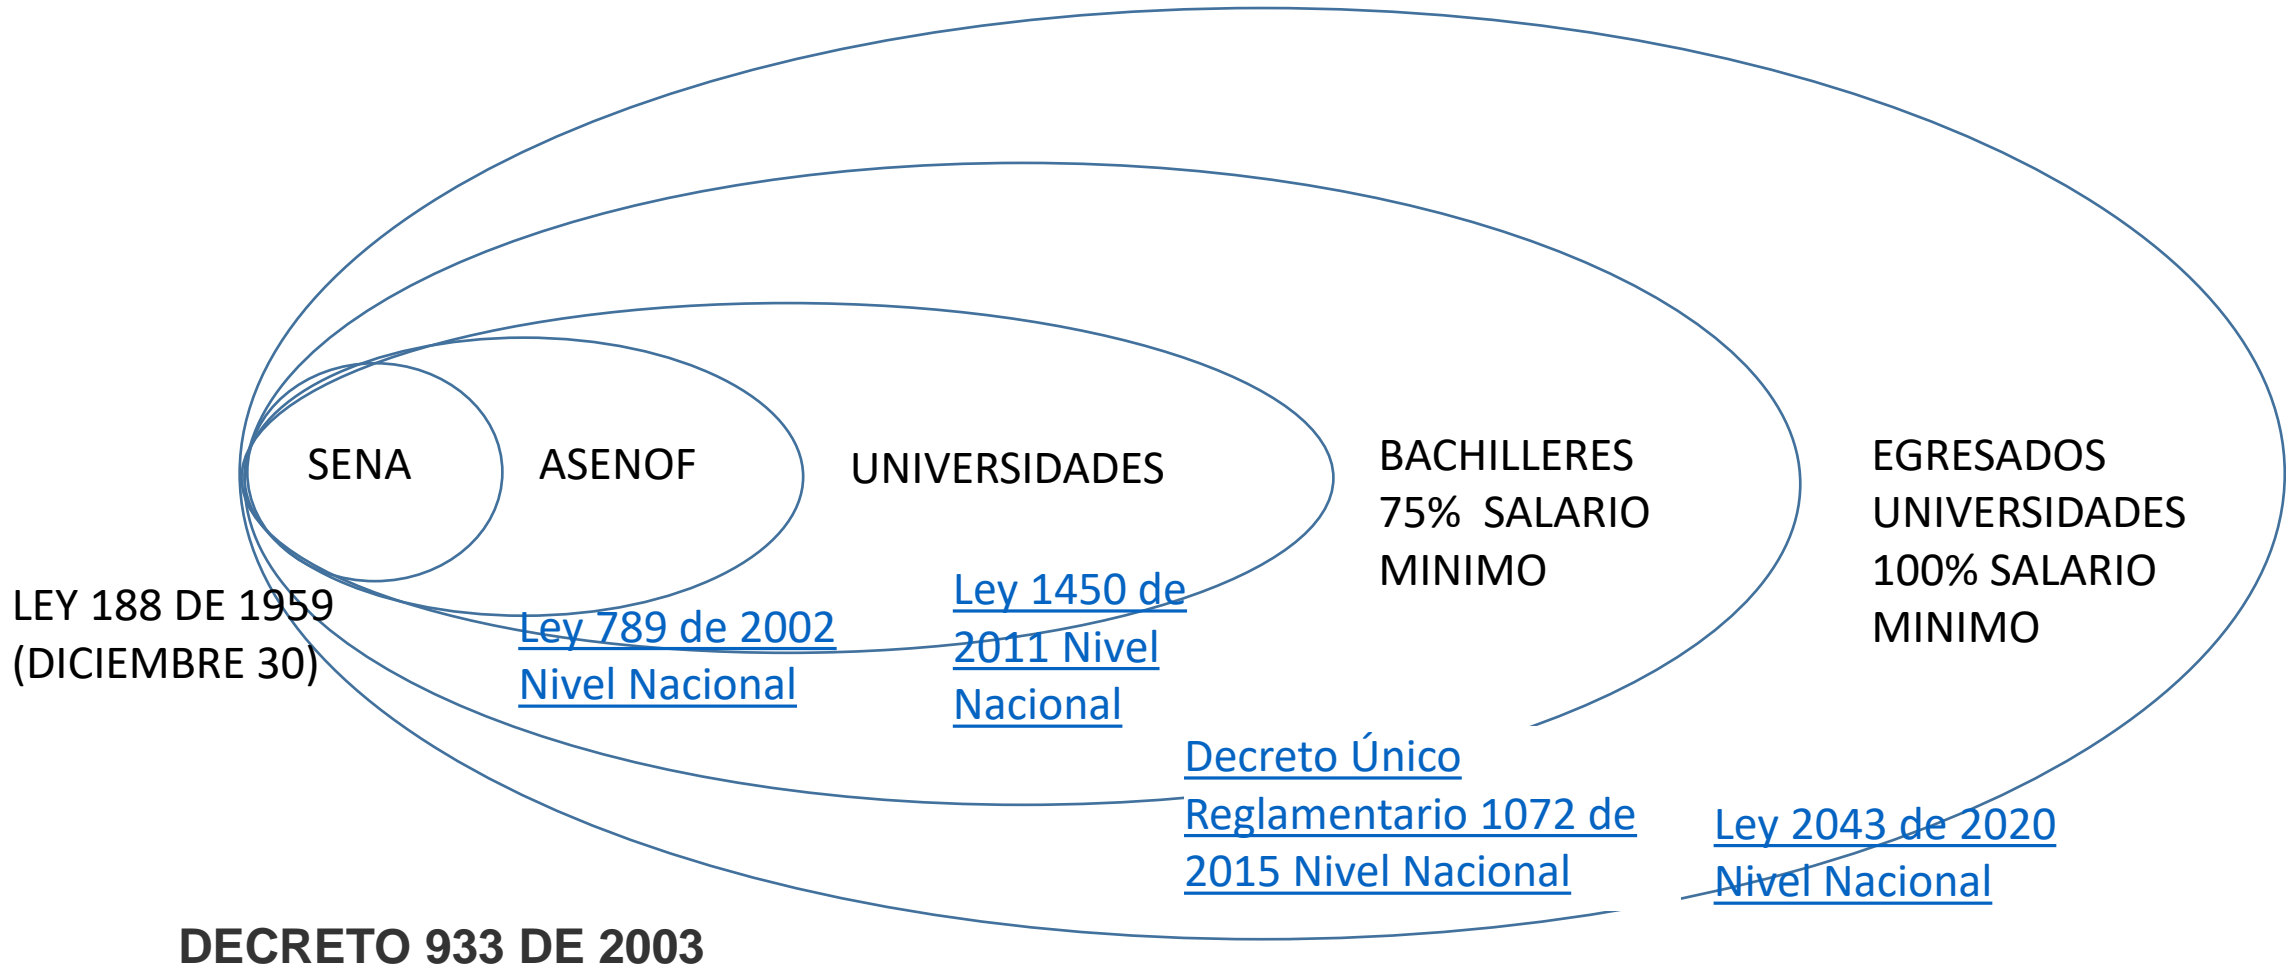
SENA

ASENOF

UNIVERSIDADES

BACHILLERES 75% SALARIO MINIMO

EGRESADOS UNIVERSIDADES 100% SALARIO MINIMO

LEY 188 DE 1959 (DICIEMBRE 30)

Ley 789 de 2002 Nivel Nacional

Ley 1450 de 2011 Nivel Nacional

Decreto Único Reglamentario 1072 de 2015 Nivel Nacional

Ley 2043 de 2020 Nivel Nacional

DECRETO 933 DE 2003